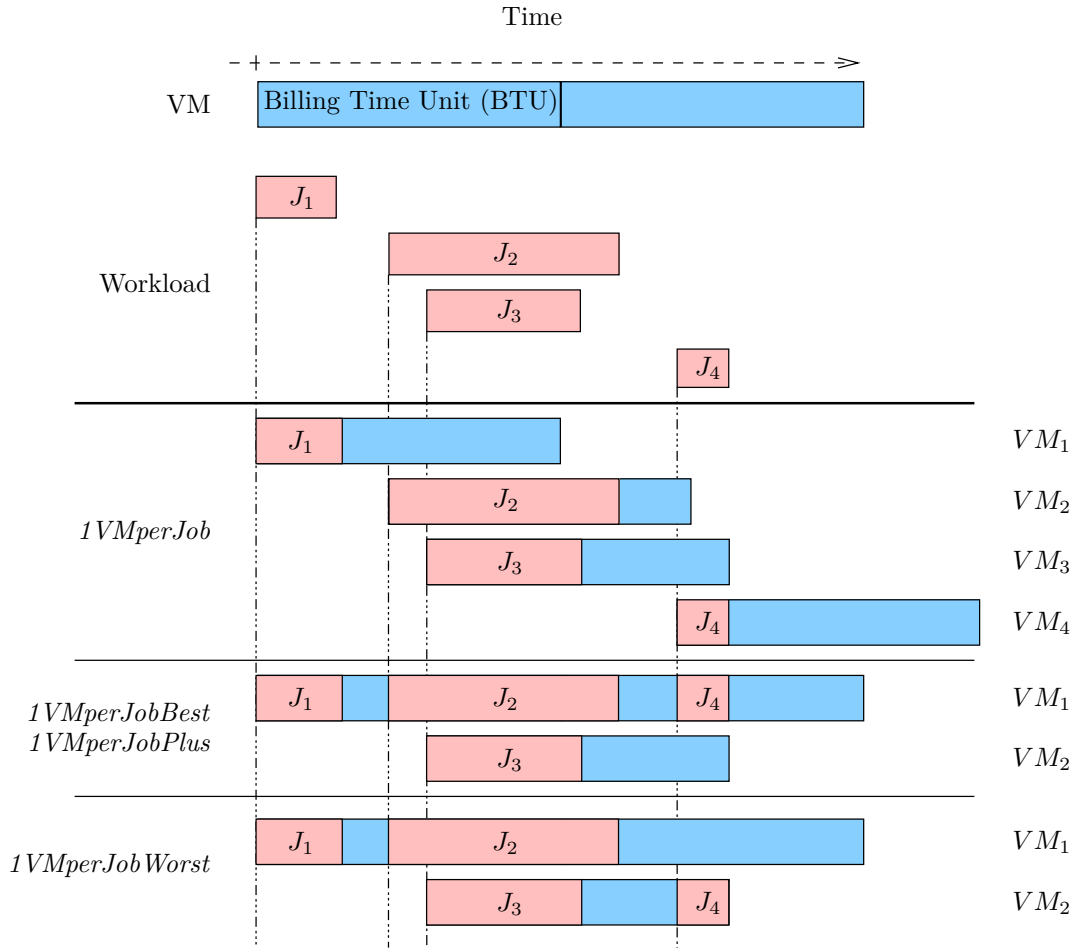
Time

VM Billing Time Unit (BTU)

$J_1$

$J_2$

Workload

$J_3$

$J_4$

$J_1$ $VM_1$

$J_2$ $VM_2$

*1VMperJob*

$J_3$ $VM_3$

$J_4$ $VM_4$

*1VMperJobBest*
*1VMperJobPlus*

$J_1$ $J_2$ $J_4$ $VM_1$

$J_3$ $VM_2$

*1VMperJobWorst*

$J_1$ $J_2$ $VM_1$

$J_3$ $J_4$ $VM_2$